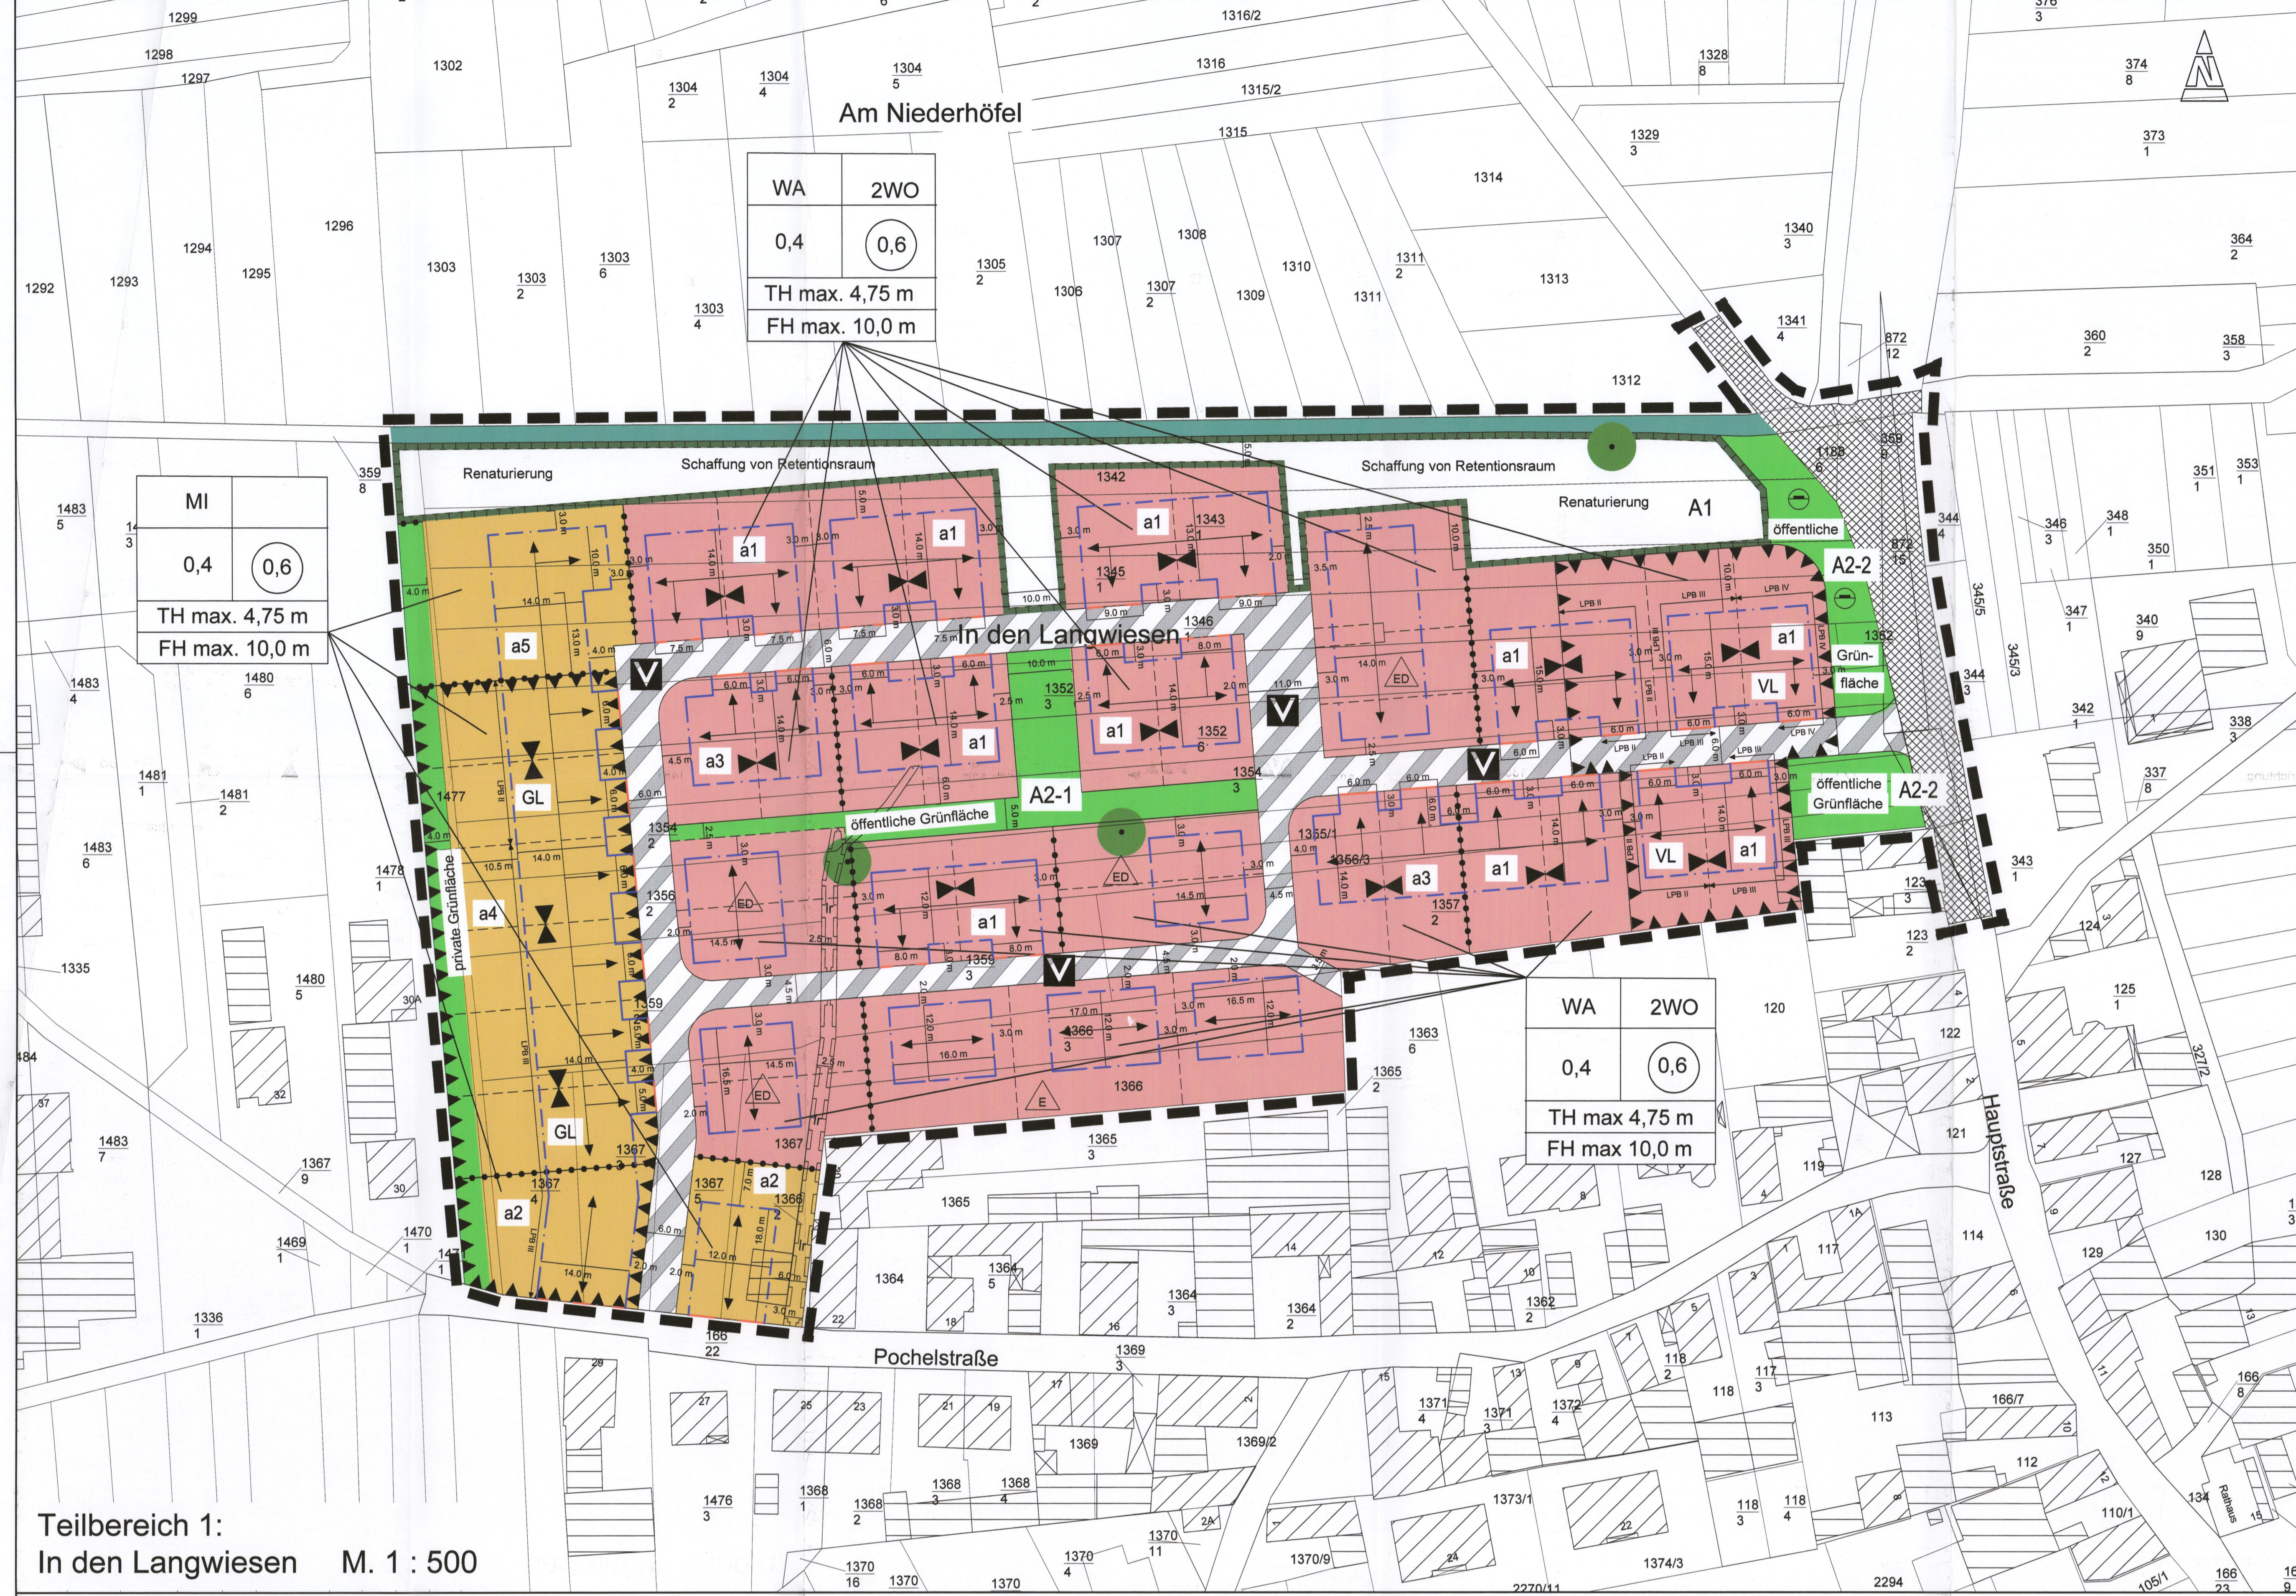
Am Niederhöfel

| WA | 2WO |
|---|---|
| 0,4 | 0,6 |
| TH max. 4,75 m | |
| FH max. 10,0 m | |

| MI | |
|---|---|
| 0,4 | 0,6 |
| TH max. 4,75 m | |
| FH max. 10,0 m | |

Renaturierung
Schaffung von Retentionsraum
Schaffung von Retentionsraum
Renaturierung
A1
öffentliche
A2-2
Grünfläche
In den Langwiesen
öffentliche Grünfläche
A2-1
öffentliche Grünfläche
A2-2
private Grünfläche
a1 a1 a1 a1 a1 a1 a1 a1 a1 a1 a1
a2 a2 a3 a3 a4 a5
GL GL VL VL
ED ED ED ED E

| WA | 2WO |
|---|---|
| 0,4 | 0,6 |
| TH max 4,75 m | |
| FH max 10,0 m | |

Pochelstraße
Hauptstraße

Teilbereich 1:
In den Langwiesen M. 1 : 500